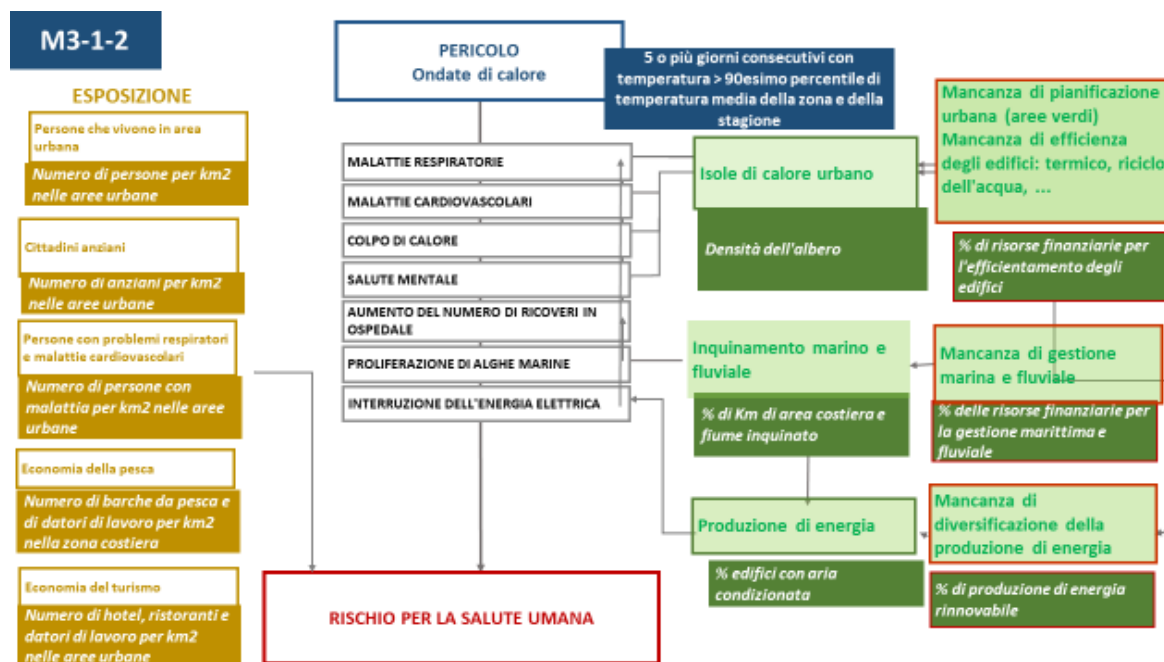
M3-1-2

ESPOSIZIONE

Persone che vivono in area urbana

Numero di persone per km2 nelle aree urbane

Cittadini anziani

Numero di anziani per km2 nelle aree urbane

Persone con problemi respiratori e malattie cardiovascolari

Numero di persone con malattia per km2 nelle aree urbane

Economia della pesca

Numero di barche da pesca e di datori di lavoro per km2 nella zona costiera

Economia del turismo

Numero di hotel, ristoranti e datori di lavoro per km2 nelle aree urbane

PERICOLO
Ondate di calore

5 o più giorni consecutivi con temperatura > 90esimo percentile di temperatura media della zona e della stagione

MALATTIE RESPIRATORIE

MALATTIE CARDIOVASCOLARI

COLPO DI CALORE

SALUTE MENTALE

AUMENTO DEL NUMERO DI RICOVERI IN OSPEDALE

PROLIFERAZIONE DI ALGHE MARINE

INTERRUZIONE DELL'ENERGIA ELETTRICA

RISCHIO PER LA SALUTE UMANA

Isole di calore urbano

Densità dell'albero

Mancanza di pianificazione urbana (aree verdi)
Mancanza di efficienza degli edifici: termico, riciclo dell'acqua, ...

% di risorse finanziarie per l'efficientamento degli edifici

Inquinamento marino e fluviale

% di Km di area costiera e fiume inquinato

Mancanza di gestione marina e fluviale

% delle risorse finanziarie per la gestione marittima e fluviale

Produzione di energia

% edifici con aria condizionata

Mancanza di diversificazione della produzione di energia

% di produzione di energia rinnovabile